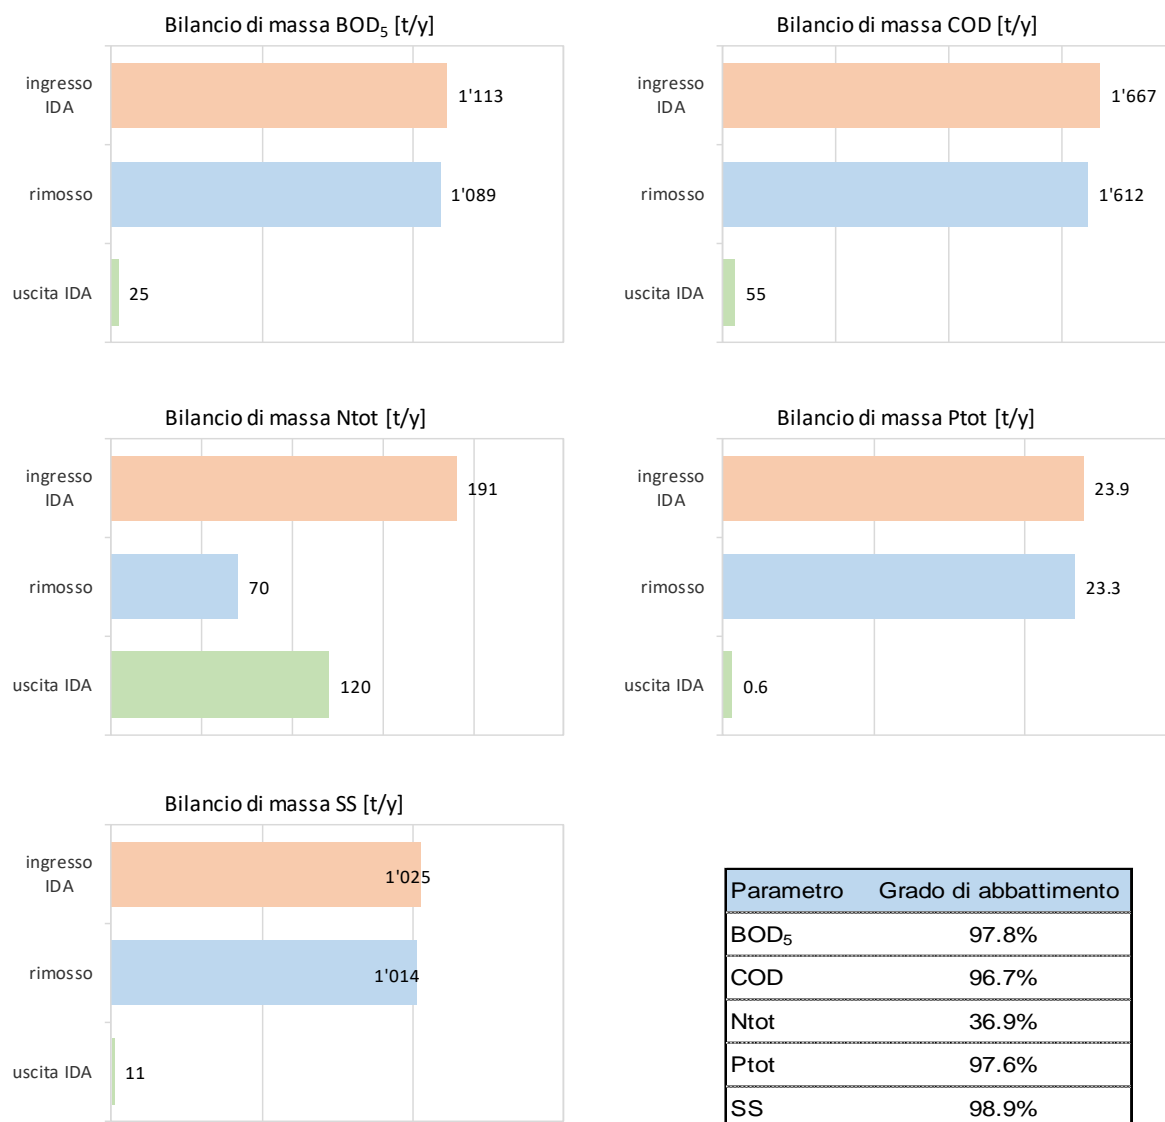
Bilancio di massa $BOD_5$ [t/y]

ingresso IDA
1'113

rimosso
1'089

uscita IDA
25

Bilancio di massa COD [t/y]

ingresso IDA
1'667

rimosso
1'612

uscita IDA
55

Bilancio di massa Ntot [t/y]

ingresso IDA
191

rimosso
70

uscita IDA
120

Bilancio di massa Ptot [t/y]

ingresso IDA
23.9

rimosso
23.3

uscita IDA
0.6

Bilancio di massa SS [t/y]

ingresso IDA
1'025

rimosso
1'014

uscita IDA
11

| Parametro | Grado di abbattimento |
|---|---|
| $BOD_5$ | 97.8% |
| COD | 96.7% |
| Ntot | 36.9% |
| Ptot | 97.6% |
| SS | 98.9% |